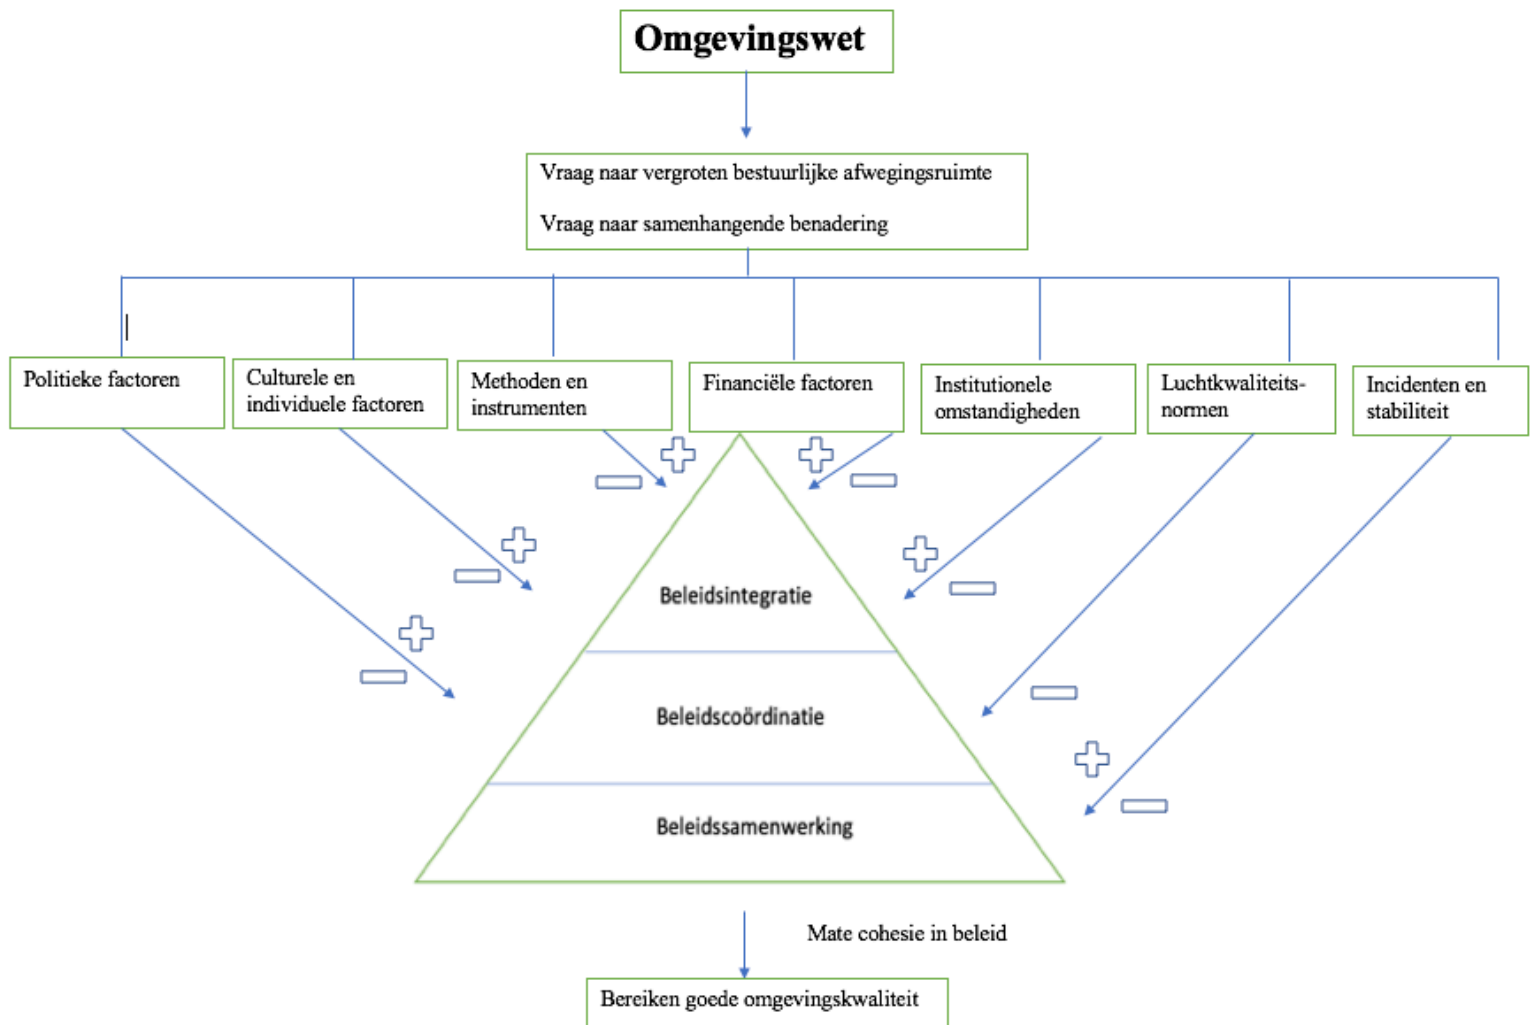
Omgevingswet

Vraag naar vergroten bestuurlijke afwegingsruimte

Vraag naar samenhangende benadering

Politieke factoren

Culturele en individuele factoren

Methoden en instrumenten

Financiële factoren

Institutionele omstandigheden

Luchtkwaliteitsnormen

Incidenten en stabiliteit

Beleidsintegratie

Beleidscoördinatie

Beleidssamenwerking

Mate cohesie in beleid

Bereiken goede omgevingskwaliteit